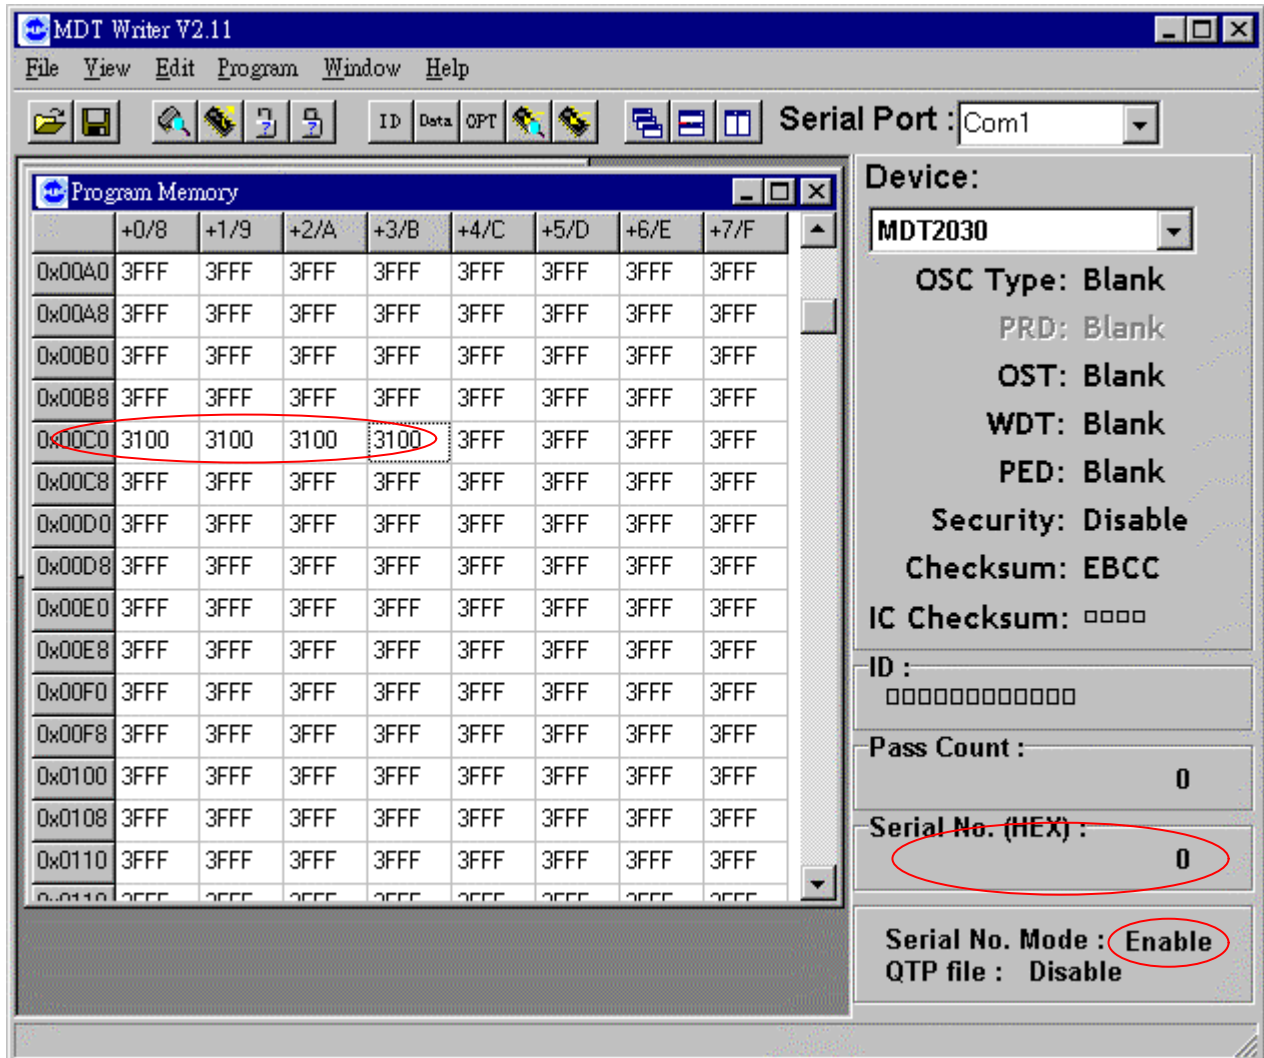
MDT Writer V2.11

File View Edit Program Window Help

ID Data OPT

Serial Port : Com1

Program Memory

|  | +0/8 | +1/9 | +2/A | +3/B | +4/C | +5/D | +6/E | +7/F |
|---|---|---|---|---|---|---|---|---|
| 0x00A0 | 3FFF | 3FFF | 3FFF | 3FFF | 3FFF | 3FFF | 3FFF | 3FFF |
| 0x00A8 | 3FFF | 3FFF | 3FFF | 3FFF | 3FFF | 3FFF | 3FFF | 3FFF |
| 0x00B0 | 3FFF | 3FFF | 3FFF | 3FFF | 3FFF | 3FFF | 3FFF | 3FFF |
| 0x00B8 | 3FFF | 3FFF | 3FFF | 3FFF | 3FFF | 3FFF | 3FFF | 3FFF |
| 0x00C0 | 3100 | 3100 | 3100 | 3100 | 3FFF | 3FFF | 3FFF | 3FFF |
| 0x00C8 | 3FFF | 3FFF | 3FFF | 3FFF | 3FFF | 3FFF | 3FFF | 3FFF |
| 0x00D0 | 3FFF | 3FFF | 3FFF | 3FFF | 3FFF | 3FFF | 3FFF | 3FFF |
| 0x00D8 | 3FFF | 3FFF | 3FFF | 3FFF | 3FFF | 3FFF | 3FFF | 3FFF |
| 0x00E0 | 3FFF | 3FFF | 3FFF | 3FFF | 3FFF | 3FFF | 3FFF | 3FFF |
| 0x00E8 | 3FFF | 3FFF | 3FFF | 3FFF | 3FFF | 3FFF | 3FFF | 3FFF |
| 0x00F0 | 3FFF | 3FFF | 3FFF | 3FFF | 3FFF | 3FFF | 3FFF | 3FFF |
| 0x00F8 | 3FFF | 3FFF | 3FFF | 3FFF | 3FFF | 3FFF | 3FFF | 3FFF |
| 0x0100 | 3FFF | 3FFF | 3FFF | 3FFF | 3FFF | 3FFF | 3FFF | 3FFF |
| 0x0108 | 3FFF | 3FFF | 3FFF | 3FFF | 3FFF | 3FFF | 3FFF | 3FFF |
| 0x0110 | 3FFF | 3FFF | 3FFF | 3FFF | 3FFF | 3FFF | 3FFF | 3FFF |

Device:
MDT2030
OSC Type: Blank
PRD: Blank
OST: Blank
WDT: Blank
PED: Blank
Security: Disable
Checksum: EBCC
IC Checksum: □□□□

ID :
□□□□□□□□□□□□□

Pass Count :
0

Serial No. (HEX) :
0

Serial No. Mode : Enable
QTP file : Disable